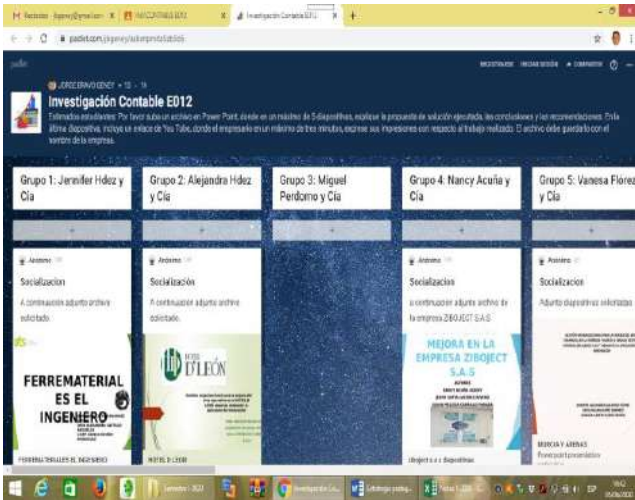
Investigación Contable E012

Estimados estudiantes: Por favor suba un archivo en Power Point, donde en un máximo de 5 diapositivas, explique la propuesta de solución ejecutada, las conclusiones y las recomendaciones. En la última diapositiva, incluya un enlace de You Tube, donde el empresario en un máximo de tres minutos, exprese sus impresiones con respecto al trabajo realizado. El archivo debe guardarlo con el nombre de la empresa.

Grupo 1: Jennifer Hdez y Cia

Grupo 2: Alejandra Hdez y Cia

Grupo 3: Miguel Perdomo y Cia

Grupo 4: Nancy Acuña y Cia

Grupo 5: Vanesa Flórez y Cia

+

Anónimo

Socialización

A continuación adjunto archivo solicitado.

FERREMATERIAL ES EL INGENIERO

Anónimo

Socialización

A continuación adjunto archivo solicitado.

D'LEÓN

Anónimo

Socialización

a continuación adjunto archivo de la empresa ZIBOJECT S.A.S

MEJORA EN LA EMPRESA ZIBOJECT S.A.S

Anónimo

Socialización

Adjunto diapositivas solicitadas